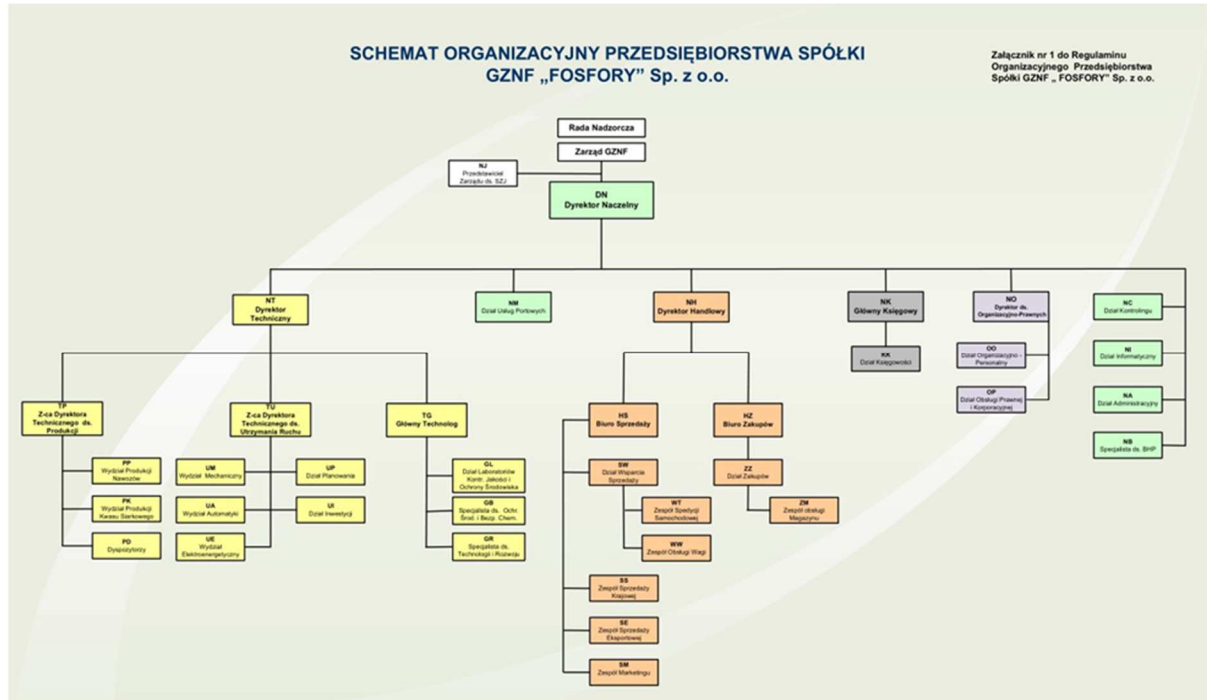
SCHEMAT ORGANIZACYJNY PRZEDSIĘBIORSTWA SPÓŁKI GZNF „FOSFORY" Sp. z o.o.

Załącznik nr 1 do Regulaminu Organizacyjnego Przedsiębiorstwa Spółki GZNF „ FOSFORY" Sp. z o.o.

Rada Nadzorcza

Zarząd GZNF

NJ
Przedstawiciel Zarządu ds. SZJ

DN
Dyrektor Naczelny

NT
Dyrektor Techniczny

NM
Dział Usług Portowych

NH
Dyrektor Handlowy

NK
Główny Księgowy

NO
Dyrektor ds. Organizacyjno-Prawnych

NC
Dział Kontrolingu

KK
Dział Księgowości

OO
Dział Organizacyjno - Personalny

OP
Dział Obsługi Prawnej i Korporacyjnej

NI
Dział Informatyczny

NA
Dział Administracyjny

NB
Specjalista ds. BHP

TP
Z-ca Dyrektora Technicznego ds. Produkcji

TU
Z-ca Dyrektora Technicznego ds. Utrzymania Ruchu

TG
Główny Technolog

PP
Wydział Produkcji Nawozów

PK
Wydział Produkcji Kwasu Siarkowego

PD
Dyspozytorzy

UM
Wydział Mechaniczny

UA
Wydział Automatyki

UE
Wydział Elektroenergetyczny

UP
Dział Planowania

UI
Dział Inwestycji

GL
Dział Laboratoriów Kontr. Jakości i Ochrony Środowiska

GB
Specjalista ds. Ochr. Środ. i Bezp. Chem.

GR
Specjalista ds. Technologii i Rozwoju

HS
Biuro Sprzedaży

HZ
Biuro Zakupów

SW
Dział Wsparcia Sprzedaży

WT
Zespół Spedycji Samochodowej

WW
Zespół Obsługi Wagi

SS
Zespół Sprzedaży Krajowej

SE
Zespół Sprzedaży Eksportowej

SM
Zespół Marketingu

ZZ
Dział Zakupów

ZM
Zespół obsługi Magazynu